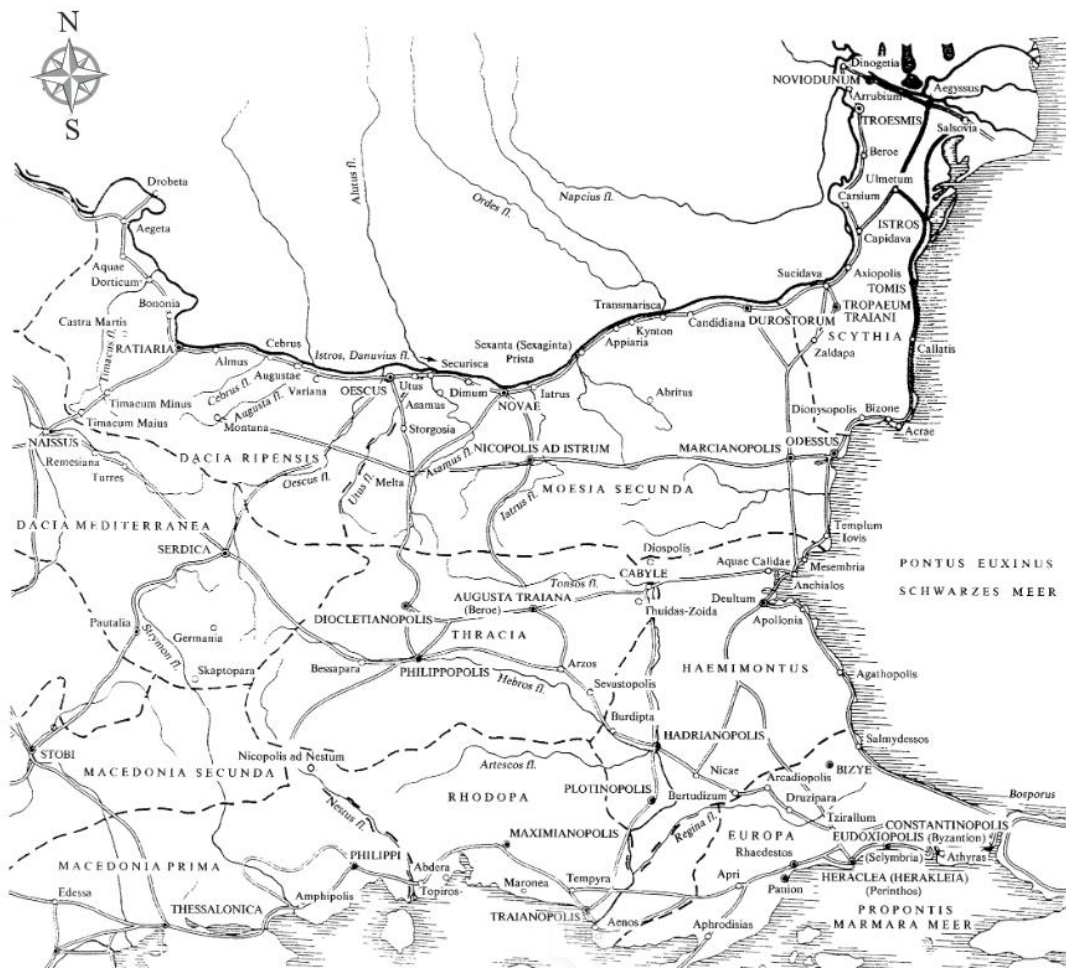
N
S

Dinogetia
NOVIODUNUM
Arrubium
Aegyssus
TROESMIS
Salsovia
Beroe
Ulmetum
Carsium
ISTROS
Capidava
Napcius fl.
Ordes fl.
Alutus fl.
Drobeta
Aegeta
Aquae
Dorticum
Bononia
Castra Martis
Timacus fl.
RATIARIA
Cebrus
Almus
Istros, Danuvius fl.
Securisca
Sexanta (Sexaginta)
Prista
Transmarisca
Kynton
Appiaria
Candidiana
DUROSTORUM
Sucidava
Axiopolis
TOMIS
TROPAEUM TRAIANI
SCYTHIA
Zaldapa
Callatis
Cebrus fl.
Augustae
Variana
OESCUS
Utus
Asamus
Dimum
NOVAE
Iatrus
Abritus
Timacum Minus
Timacum Maius
Augusta fl.
Montana
Storgosia
Dionysopolis
Bizone
Acrae
NAISSUS
Remesiana
Turres
DACIA RIPENSIS
Oescus fl.
Utus fl.
Melta
Asamus fl.
NICOPOLIS AD ISTRUM
MARCIANOPOLIS
ODESSUS
Iatrus fl.
MOESIA SECUNDA
DACIA MEDITERRANEA
SERDICA
Templum Iovis
Diospolis
Aquae Calidae
Mesembria
PONTUS EUXINUS
SCHWARZES MEER
CABYLE
Tonsos fl.
AUGUSTA TRAIANA (Beroe)
Anchialos
Deultum
Thuidas-Zoida
Apollonia
DIOCLETIANOPOLIS
THRACIA
Pautalia
Strymon fl.
Germania
Skaptopara
Bessapara
PHILIPPOPOLIS
Hebros fl.
Arzos
HAEMIMONTUS
Agathopolis
Sevastopolis
Burdipta
HADRIANOPOLIS
Salmydessos
STOBI
Nicopolis ad Nestum
MACEDONIA SECUNDA
Artescos fl.
RHODOPA
PLOTINOPOLIS
Nicae
Burtudizum
Arcadiopolis
BIZYE
Druzipara
Bosporus
Tzirallum
Nestus fl.
MAXIMIANOPOLIS
Regina fl.
EUROPA
CONSTANTINOPOLIS
EUDOXIOPOLIS (Byzantion)
(Selymbria)
Athyras
MACEDONIA PRIMA
PHILIPPI
Abdera
Rhaedestos
Topiros
Maronea
Tempyra
Apri
HERACLEA (HERAKLEIA) (Perinthos)
Panion
Edessa
THESSALONICA
Amphipolis
TRAIANOPOLIS
Aenos
Aphrodisias
PROPONTIS
MARMARA MEER